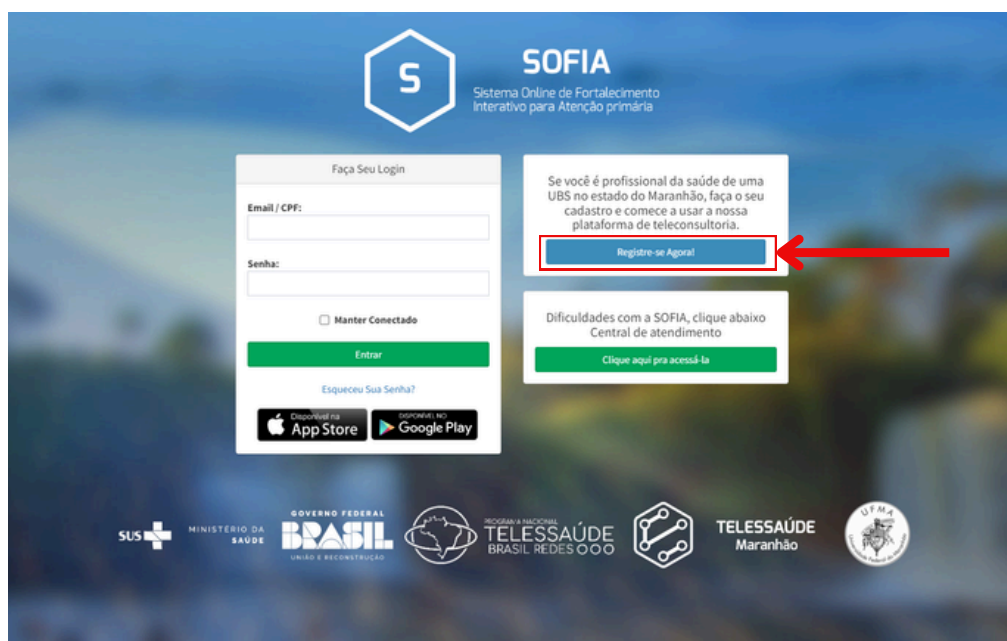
S

SOFIA

Sistema Online de Fortalecimento Interativo para Atenção primária

Faça Seu Login

Email / CPF:

Senha:

Manter Conectado

Entrar

Esqueceu Sua Senha?

Disponível na App Store

DISPONÍVEL NO Google Play

Se você é profissional da saúde de uma UBS no estado do Maranhão, faça o seu cadastro e comece a usar a nossa plataforma de teleconsultoria.

Registre-se Agora!

Dificuldades com a SOFIA, clique abaixo Central de atendimento

Clique aqui pra acessá-la

SUS

MINISTÉRIO DA SAÚDE

GOVERNO FEDERAL BRASIL UNIÃO E RECONSTRUÇÃO

PROGRAMA NACIONAL TELESSAÚDE BRASIL REDES

TELESSAÚDE Maranhão

UFMA